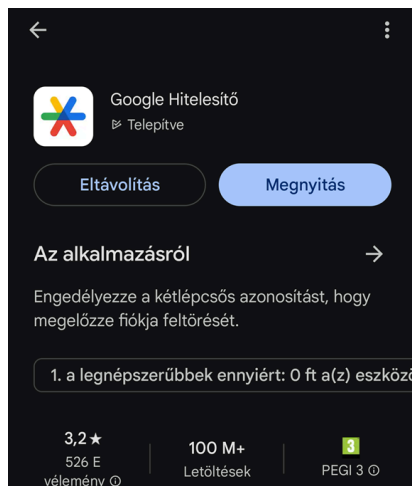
Google Hitelesítő
Telepítve

Eltávolítás
Megnyitás

Az alkalmazásról

Engedélyezze a kétlépcsős azonosítást, hogy megelőzze fiókja feltörését.

1. a legnépszerűbbek ennyiért: 0 ft a(z) eszköz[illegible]

3,2 ★
526 E
vélemény ⓘ

100 M+
Letöltések

3
PEGI 3 ⓘ